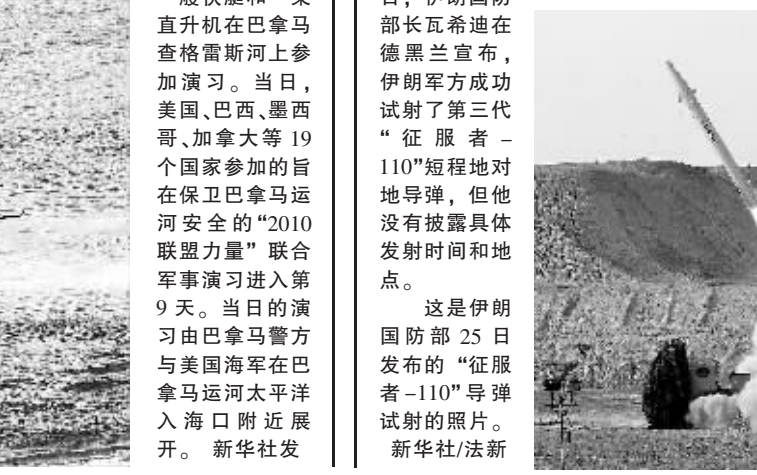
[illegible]艘快艇和一架直升机在巴拿马查格雷斯河上参加演习。当日，美国、巴西、墨西哥、加拿大等 19 个国家参加的旨在保卫巴拿马运河安全的“2010 联盟力量”联合军事演习进入第 9 天。当日的演习由巴拿马警方与美国海军在巴拿马运河太平洋入海口附近展开。 新华社发

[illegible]日，伊朗国防部长瓦希迪在德黑兰宣布，伊朗军方成功试射了第三代“征服者–110”短程地对地导弹，但他没有披露具体发射时间和地点。

这是伊朗国防部 25 日发布的“征服者–110”导弹试射的照片。 新华社/法新